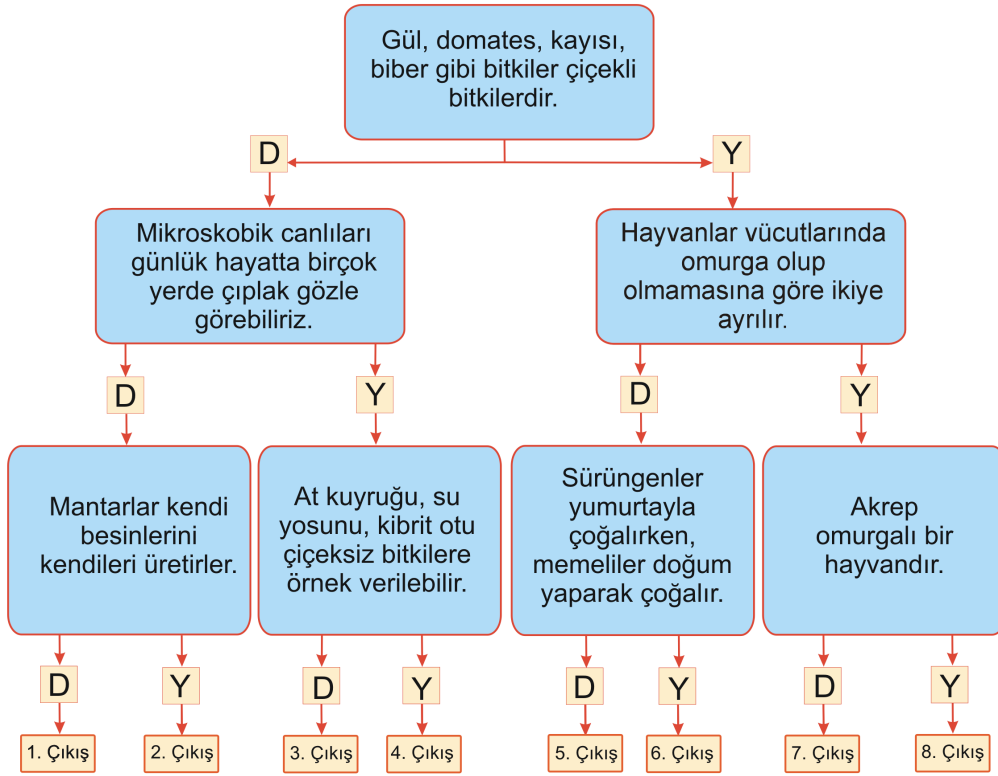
Gül, domates, kayısı, biber gibi bitkiler çiçekli bitkilerdir.

D

Y

Mikroskobik canlıları günlük hayatta birçok yerde çıplak gözle görebiliriz.

Hayvanlar vücutlarında omurga olup olmamasına göre ikiye ayrılır.

D

Y

D

Y

Mantarlar kendi besinlerini kendileri üretirler.

At kuyruğu, su yosunu, kibrit otu çiçeksiz bitkilere örnek verilebilir.

Sürüngenler yumurtayla çoğalırken, memeliler doğum yaparak çoğalır.

Akrep omurgalı bir hayvandır.

D

Y

D

Y

D

Y

D

Y

1. Çıkış

2. Çıkış

3. Çıkış

4. Çıkış

5. Çıkış

6. Çıkış

7. Çıkış

8. Çıkış